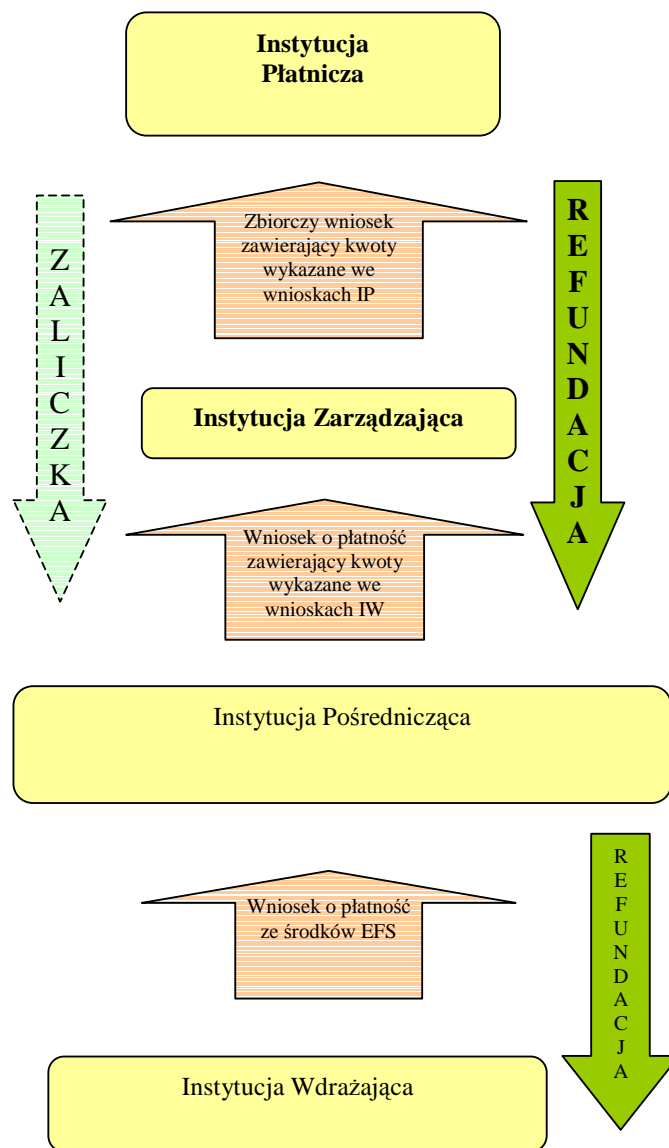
Instytucja Płatnicza

ZALICZKA

Zbiorczy wniosek zawierający kwoty wykazane we wnioskach IP

REFUNDACJA

Instytucja Zarządzająca

Wniosek o płatność zawierający kwoty wykazane we wnioskach IW

Instytucja Pośrednicząca

Wniosek o płatność ze środków EFS

REFUNDACJA

Instytucja Wdrażająca